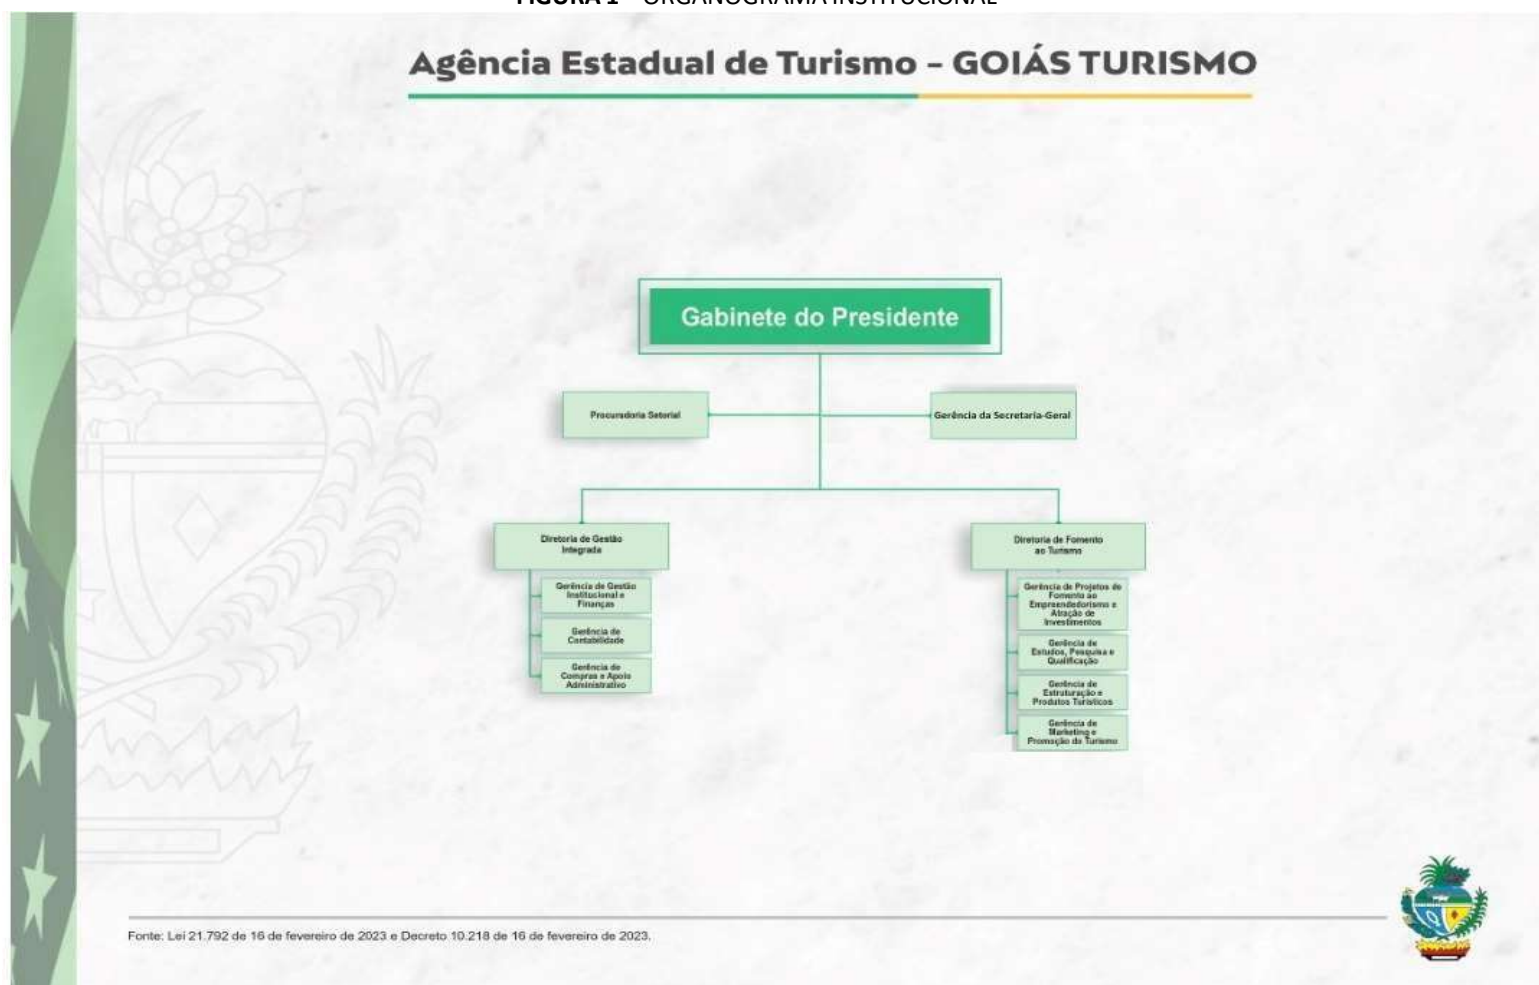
FIGURA 1 – ORGANOGRAMA INSTITUCIONAL

Agência Estadual de Turismo – GOIÁS TURISMO

Gabinete do Presidente

Procuradoria Setorial

Gerência da Secretaria-Geral

Diretoria de Gestão Integrada

Gerência de Gestão Institucional e Finanças

Gerência de Contabilidade

Gerência de Compras e Apoio Administrativo

Diretoria de Fomento ao Turismo

Gerência de Projetos de Fomento ao Empreendedorismo e Atração de Investimentos

Gerência de Estudos, Pesquisa e Qualificação

Gerência de Estruturação e Produtos Turísticos

Gerência de Marketing e Promoção do Turismo

Fonte: Lei 21.792 de 16 de fevereiro de 2023 e Decreto 10.218 de 16 de fevereiro de 2023.